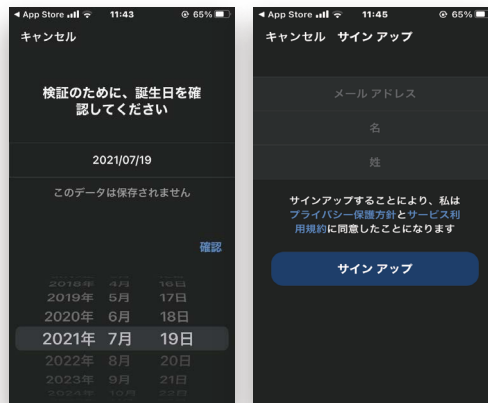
◀ App Store 11:43 65%
キャンセル

検証のために、誕生日を確認してください

2021/07/19

このデータは保存されません

確認

2018年 4月 16日
2019年 5月 17日
2020年 6月 18日
2021年 7月 19日
2022年 8月 20日
2023年 9月 21日
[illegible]

◀ App Store 11:45 65%
キャンセル サイン アップ

メール アドレス

名

姓

サインアップすることにより、私はプライバシー保護方針とサービス利用規約に同意したことになります

サイン アップ